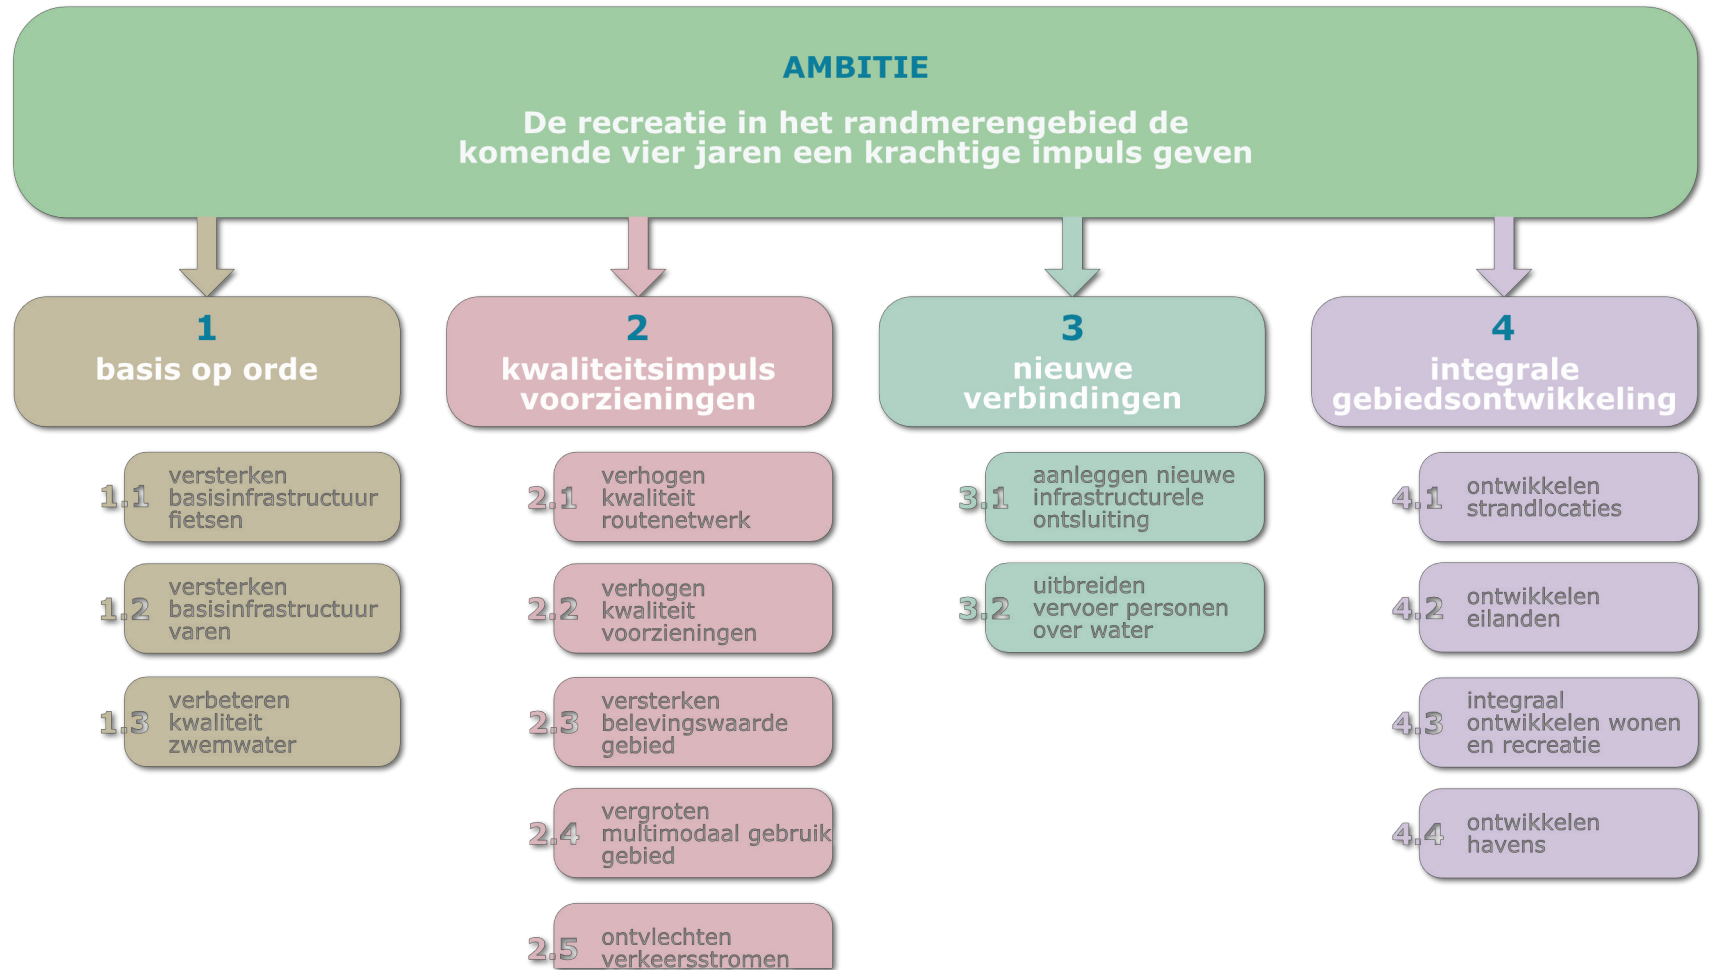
AMBITIE

De recreatie in het randmerengebied de komende vier jaren een krachtige impuls geven

1
basis op orde

1.1 versterken basisinfrastructuur fietsen

1.2 versterken basisinfrastructuur varen

1.3 verbeteren kwaliteit zwemwater

2
kwaliteitsimpuls voorzieningen

2.1 verhogen kwaliteit routenetwerk

2.2 verhogen kwaliteit voorzieningen

2.3 versterken belevingswaarde gebied

2.4 vergroten multimodaal gebruik gebied

2.5 ontvlechten verkeersstromen

3
nieuwe verbindingen

3.1 aanleggen nieuwe infrastructurele ontsluiting

3.2 uitbreiden vervoer personen over water

4
integrale gebiedsontwikkeling

4.1 ontwikkelen strandlocaties

4.2 ontwikkelen eilanden

4.3 integraal ontwikkelen wonen en recreatie

4.4 ontwikkelen havens